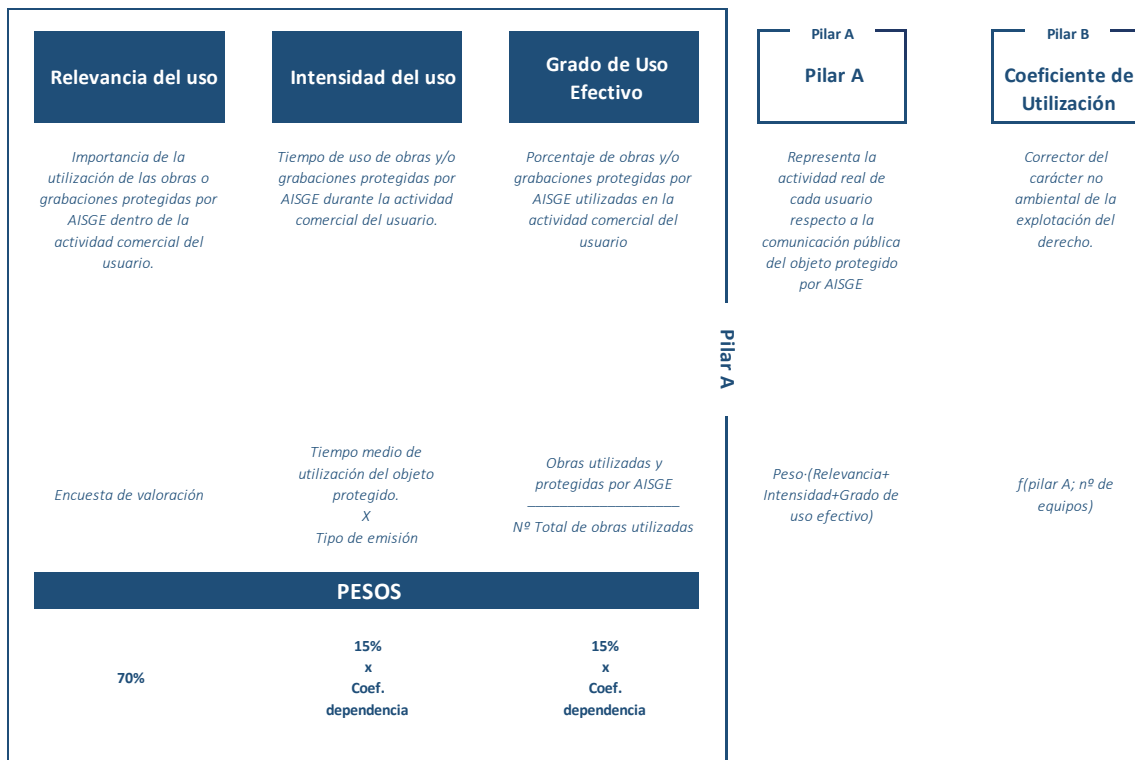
Relevancia del uso

Intensidad del uso

Grado de Uso Efectivo

Pilar A
Pilar A

Pilar B
Coeficiente de Utilización

Importancia de la utilización de las obras o grabaciones protegidas por AISGE dentro de la actividad comercial del usuario.

Tiempo de uso de obras y/o grabaciones protegidas por AISGE durante la actividad comercial del usuario.

Porcentaje de obras y/o grabaciones protegidas por AISGE utilizadas en la actividad comercial del usuario

Representa la actividad real de cada usuario respecto a la comunicación pública del objeto protegido por AISGE

Corrector del carácter no ambiental de la explotación del derecho.

Pilar A

Encuesta de valoración

Tiempo medio de utilización del objeto protegido.
X
Tipo de emisión

$\frac{\text{Obras utilizadas y protegidas por AISGE}}{\text{Nº Total de obras utilizadas}}$

Peso·(Relevancia+ Intensidad+Grado de uso efectivo)

f(pilar A; nº de equipos)

PESOS

70%

15%
x
Coef.
dependencia

15%
x
Coef.
dependencia